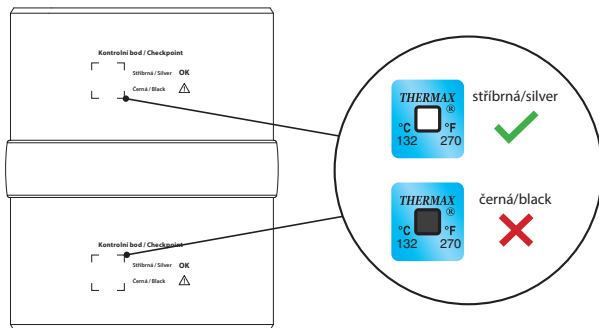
Kontrolní bod / Checkpoint
Stříbrná / Silver OK
Černá / Black ⚠

THERMAX ®
°C °F
132 270
stříbrná/silver

THERMAX ®
°C °F
132 270
černá/black

Kontrolní bod / Checkpoint
Stříbrná / Silver OK
Černá / Black ⚠